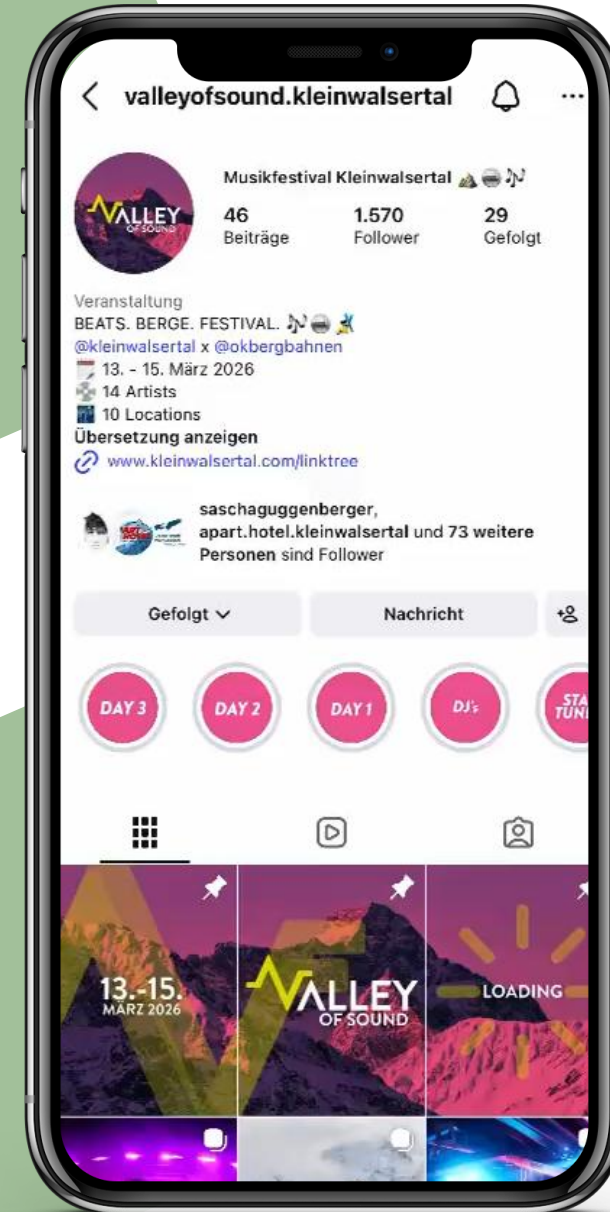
valleyofsound.kleinwalsertal

VALLEY OF SOUND

Musikfestival Kleinwalsertal

46
Beiträge

1.570
Follower

29
Gefolgt

Veranstaltung
BEATS. BERGE. FESTIVAL.
@kleinwalsertal x @okbergbahnen
13. - 15. März 2026
14 Artists
10 Locations
Übersetzung anzeigen
www.kleinwalsertal.com/linktree

saschaguggenberger, apart.hotel.kleinwalsertal und 73 weitere Personen sind Follower

Gefolgt

Nachricht

DAY 3

DAY 2

DAY 1

DJ's

STA TUNI

13.-15.
MÄRZ 2026

VALLEY OF SOUND

LOADING